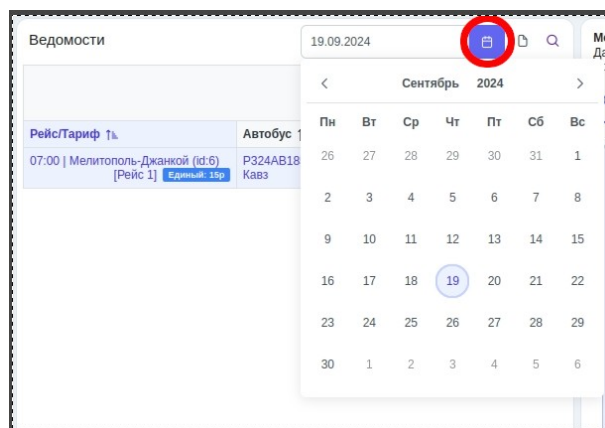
Ведомости

19.09.2024

Ме
Да

Рейс/Тариф

Автобус

07:00 | Мелитополь-Джанкой (id:6) [Рейс 1] Единый: 15р

Р324АВ18 Кавз

‹ Сентябрь 2024 ›

| Пн | Вт | Ср | Чт | Пт | Сб | Вс |
|---|---|---|---|---|---|---|
| 26 | 27 | 28 | 29 | 30 | 31 | 1 |
| 2 | 3 | 4 | 5 | 6 | 7 | 8 |
| 9 | 10 | 11 | 12 | 13 | 14 | 15 |
| 16 | 17 | 18 | 19 | 20 | 21 | 22 |
| 23 | 24 | 25 | 26 | 27 | 28 | 29 |
| 30 | 1 | 2 | 3 | 4 | 5 | 6 |